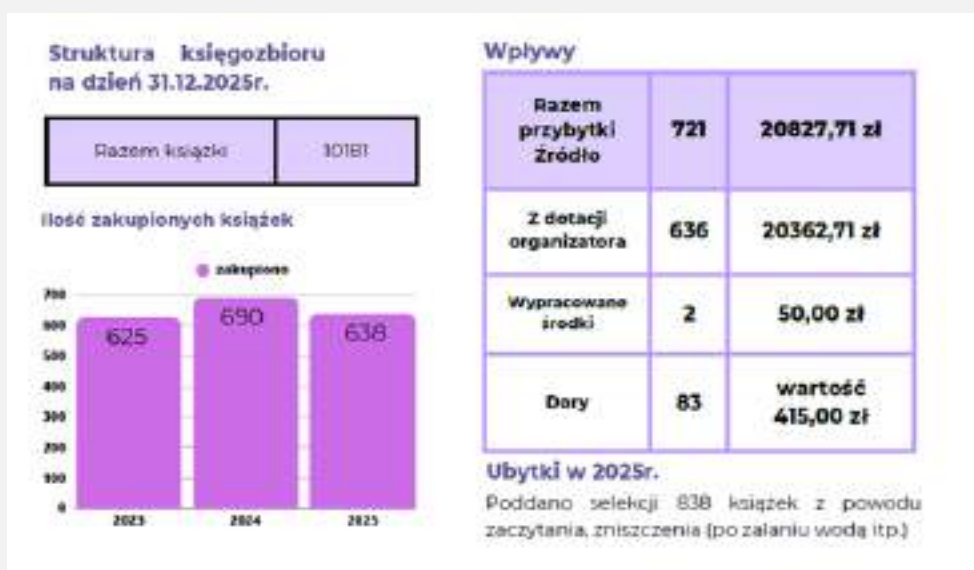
Struktura księgozbioru na dzień 31.12.2025r.

| Razem książki | 10181 |
|---|---|

Ilość zakupionych książek

zakupiono

700
600
500
400
300
200
100
0

625
690
638

2023
2024
2025

Wpływy

| Razem przybytki Źródło | 721 | 20827,71 zł |
|---|---|---|
| Z dotacji organizatora | 636 | 20362,71 zł |
| Wypracowane środki | 2 | 50,00 zł |
| Dary | 83 | wartość 415,00 zł |

Ubytki w 2025r.

Poddano selekcji 838 książek z powodu zaczytania, zniszczenia (po zalaniu wodą itp.)